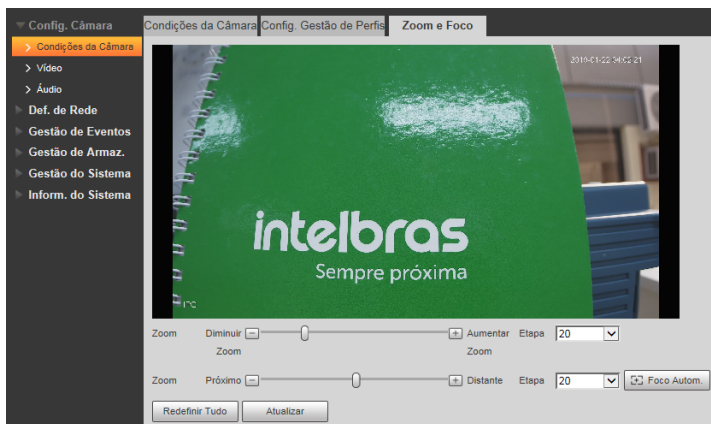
Config. Câmara
Condições da Câmara
Vídeo
Áudio
Def. de Rede
Gestão de Eventos
Gestão de Armaz.
Gestão do Sistema
Inform. do Sistema

Condições da Câmara | Config. Gestão de Perfis | Zoom e Foco

2016-01-22 14:02:21

intelbras
Sempre próxima

Zoom Diminuir Zoom [-] [+] Aumentar Zoom Etapa 20
Zoom Próximo [-] [+] Distante Etapa 20 Foco Autom.

Redefinir Tudo
Atualizar